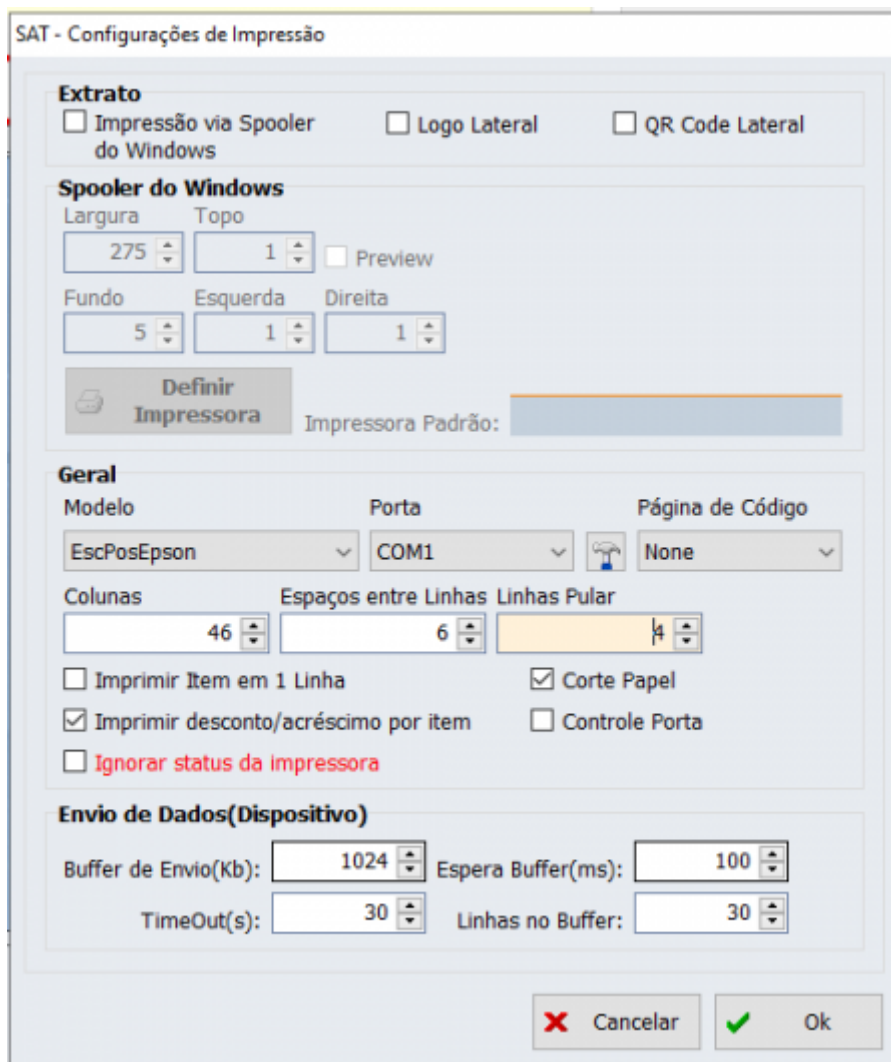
SAT - Configurações de Impressão

Extrato

Impressão via Spooler do Windows

Logo Lateral

QR Code Lateral

Spooler do Windows

Largura
275

Topo
1

Preview

Fundo
5

Esquerda
1

Direita
1

Definir Impressora

Impressora Padrão:

Geral

Modelo
EscPosEpson

Porta
COM1

Página de Código
None

Colunas
46

Espaços entre Linhas
6

Linhas Pular
4

Imprimir Item em 1 Linha

Corte Papel

Imprimir desconto/acréscimo por item

Controle Porta

Ignorar status da impressora

Envio de Dados(Dispositivo)

Buffer de Envio(Kb): 1024

Espera Buffer(ms): 100

TimeOut(s): 30

Linhas no Buffer: 30

Cancelar

Ok